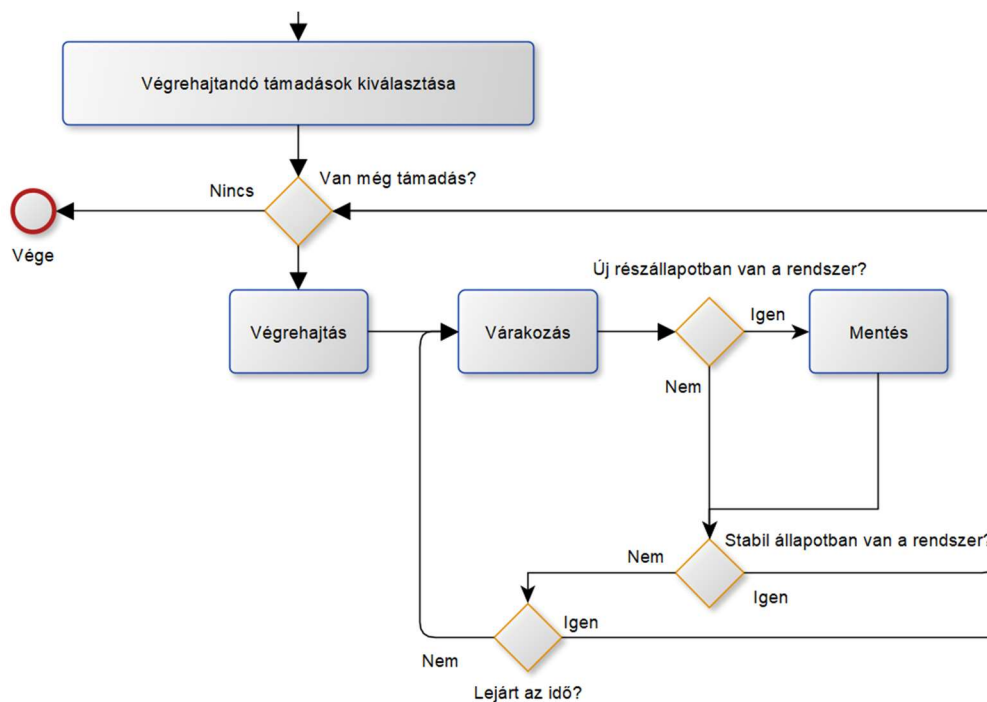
Végrehajtandó támadások kiválasztása

Van még támadás?

Nincs

Vége

Végrehajtás

Várakozás

Új részállapotban van a rendszer?

Igen

Mentés

Nem

Stabil állapotban van a rendszer?

Nem

Igen

Igen

Nem

Lejárt az idő?